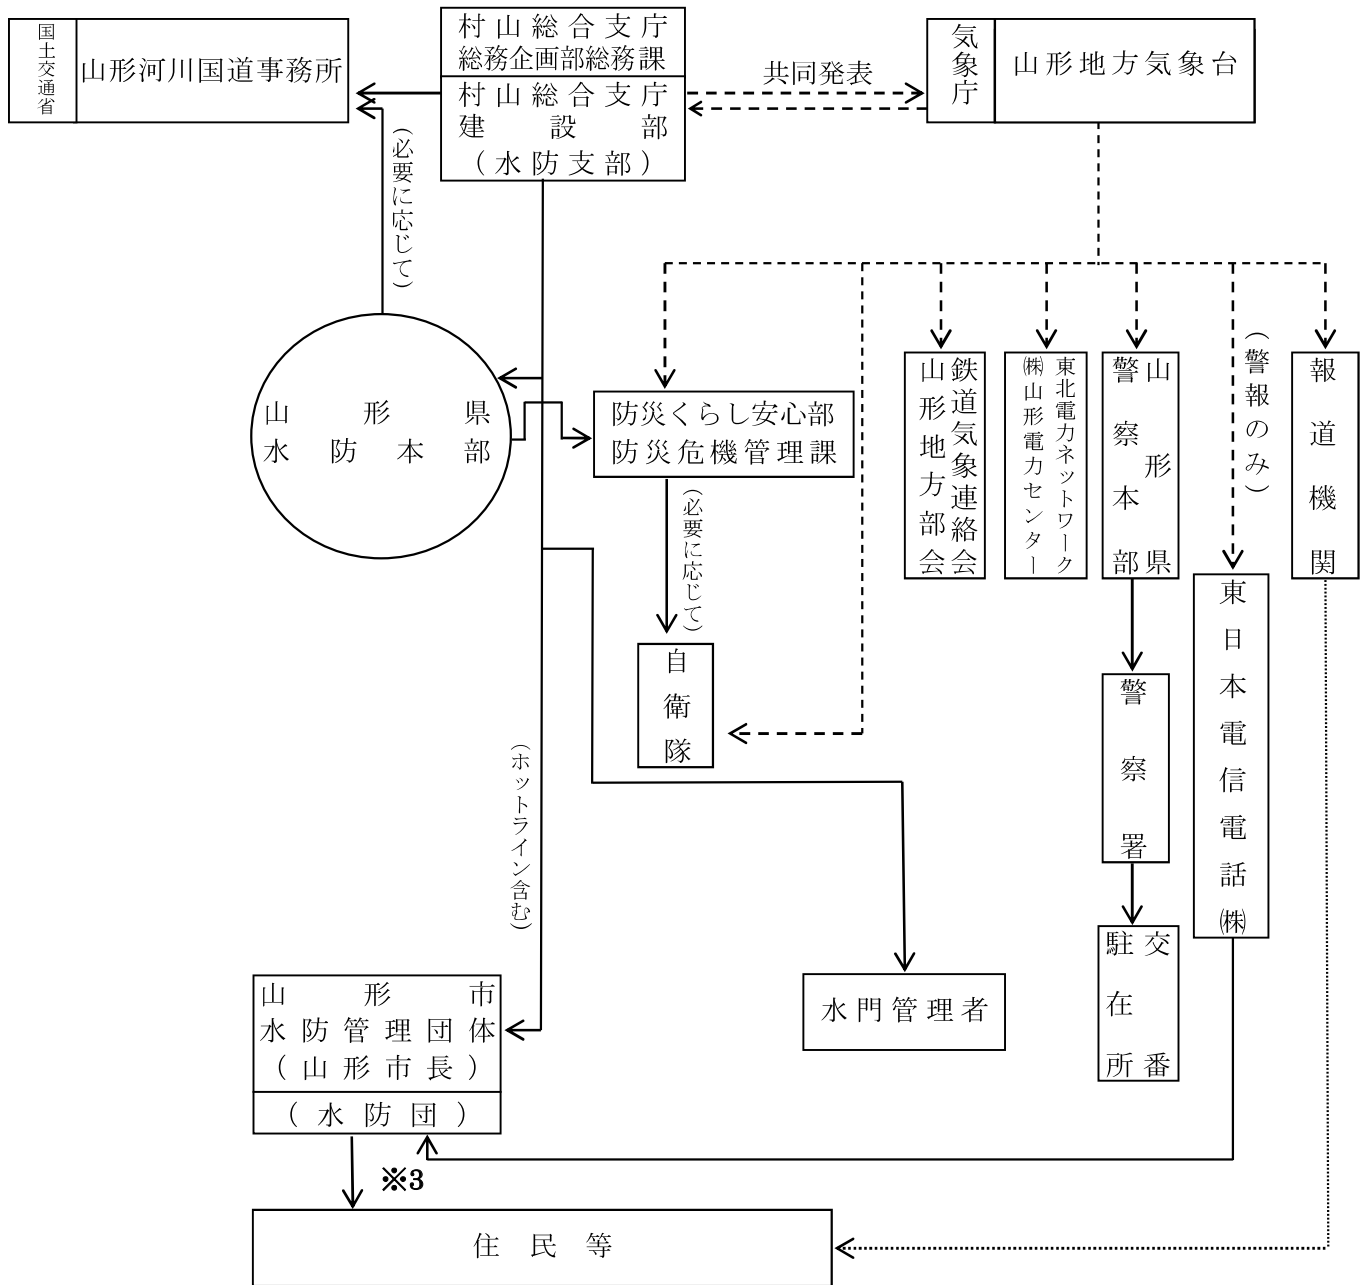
国土交通省 山形河川国道事務所

村山総合支庁
総務企画部総務課

村山総合支庁
建設部
（水防支部）

共同発表

気象庁 山形地方気象台

（必要に応じて）

山形県
水防本部

防災くらし安心部
防災危機管理課

（必要に応じて）

自衛隊

鉄道気象連絡会
山形地方部会

東北電力ネットワーク
㈱山形電力センター

山形県
警察本部

（警報のみ）

報道機関

警察署

交番
駐在所

東日本電信電話㈱

（ホットライン含む）

山形市
水防管理団体
（山形市長）

（水防団）

水門管理者

※3

住民等